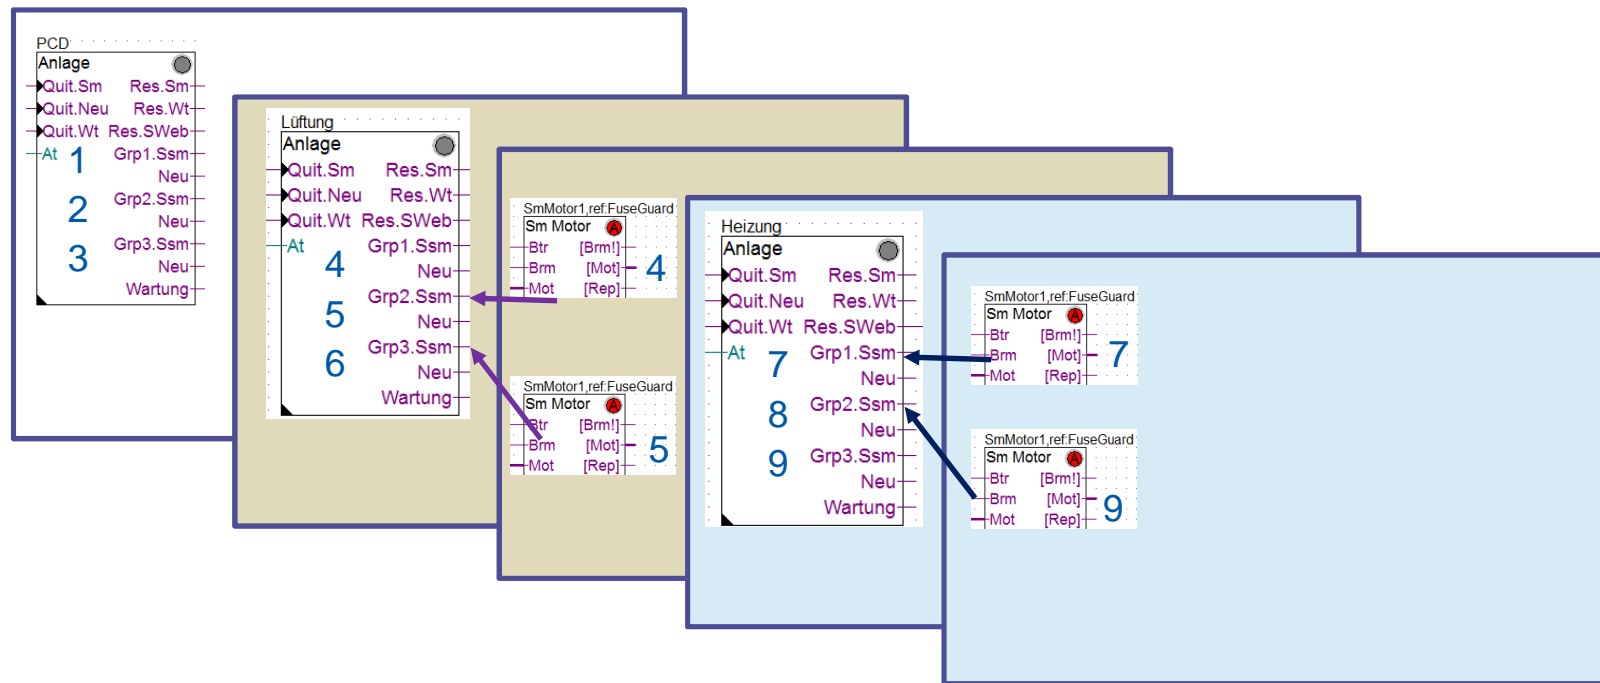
PCD
Anlage
Quit.Sm Res.Sm
Quit.Neu Res.Wt
Quit.Wt Res.SWeb
At 1 Grp1.Ssm
Neu
2 Grp2.Ssm
Neu
3 Grp3.Ssm
Neu
Wartung

Lüftung
Anlage
Quit.Sm Res.Sm
Quit.Neu Res.Wt
Quit.Wt Res.SWeb
At 4 Grp1.Ssm
Neu
5 Grp2.Ssm
Neu
6 Grp3.Ssm
Neu
Wartung

SmMotor1,ref:FuseGuard
Sm Motor A
Btr [Brm!]
Brm [Mot] 4
Mot [Rep]

SmMotor1,ref:FuseGuard
Sm Motor A
Btr [Brm!]
Brm [Mot] 5
Mot [Rep]

Heizung
Anlage
Quit.Sm Res.Sm
Quit.Neu Res.Wt
Quit.Wt Res.SWeb
At 7 Grp1.Ssm
Neu
8 Grp2.Ssm
Neu
9 Grp3.Ssm
Neu
Wartung

SmMotor1,ref:FuseGuard
Sm Motor A
Btr [Brm!]
Brm [Mot] 7
Mot [Rep]

SmMotor1,ref:FuseGuard
Sm Motor A
Btr [Brm!]
Brm [Mot] 9
Mot [Rep]